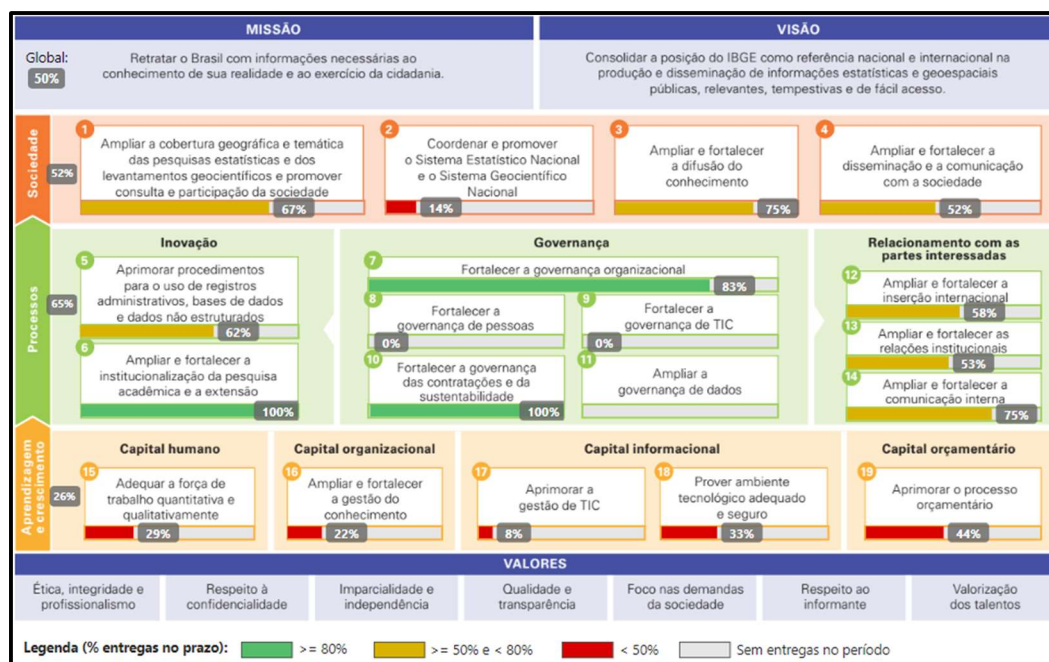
MISSÃO

Global: 50%

Retratar o Brasil com informações necessárias ao conhecimento de sua realidade e ao exercício da cidadania.

VISÃO

Consolidar a posição do IBGE como referência nacional e internacional na produção e disseminação de informações estatísticas e geoespaciais públicas, relevantes, tempestivas e de fácil acesso.

Sociedade

52%

1 Ampliar a cobertura geográfica e temática das pesquisas estatísticas e dos levantamentos geocientíficos e promover consulta e participação da sociedade 67%

2 Coordenar e promover o Sistema Estatístico Nacional e o Sistema Geocientífico Nacional 14%

3 Ampliar e fortalecer a difusão do conhecimento 75%

4 Ampliar e fortalecer a disseminação e a comunicação com a sociedade 52%

Processos

65%

Inovação

5 Aprimorar procedimentos para o uso de registros administrativos, bases de dados e dados não estruturados 62%

6 Ampliar e fortalecer a institucionalização da pesquisa acadêmica e a extensão 100%

Governança

7 Fortalecer a governança organizacional 83%

8 Fortalecer a governança de pessoas 0%

9 Fortalecer a governança de TIC 0%

10 Fortalecer a governança das contratações e da sustentabilidade 100%

11 Ampliar a governança de dados

Relacionamento com as partes interessadas

12 Ampliar e fortalecer a inserção internacional 58%

13 Ampliar e fortalecer as relações institucionais 53%

14 Ampliar e fortalecer a comunicação interna 75%

Aprendizagem e crescimento

26%

Capital humano

15 Adequar a força de trabalho quantitativa e qualitativamente 29%

Capital organizacional

16 Ampliar e fortalecer a gestão do conhecimento 22%

Capital informacional

17 Aprimorar a gestão de TIC 8%

18 Prover ambiente tecnológico adequado e seguro 33%

Capital orçamentário

19 Aprimorar o processo orçamentário 44%

VALORES

Ética, integridade e profissionalismo

Respeito à confidencialidade

Imparcialidade e independência

Qualidade e transparência

Foco nas demandas da sociedade

Respeito ao informante

Valorização dos talentos

Legenda (% entregas no prazo): >= 80% >= 50% e < 80% < 50% Sem entregas no período